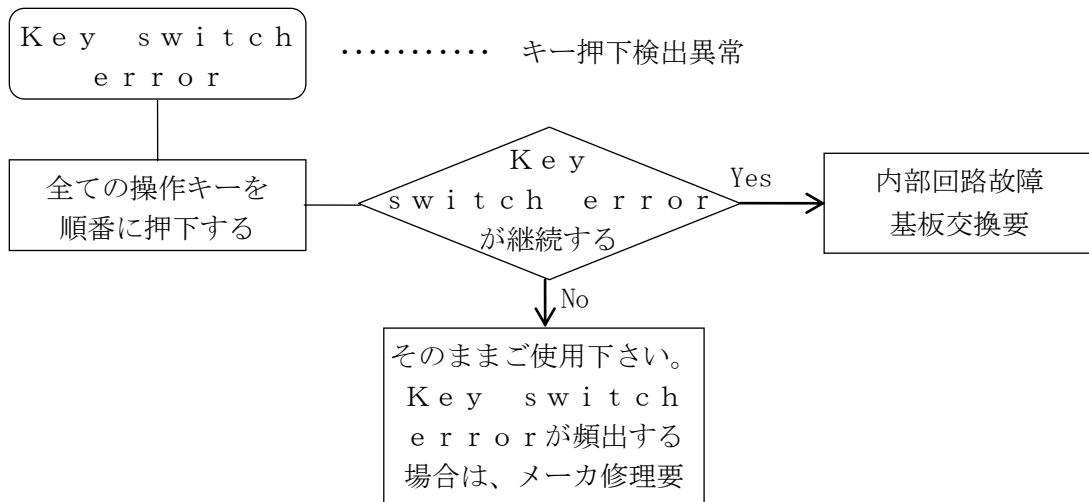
Ｋｅｙ ｓｗｉｔｃｈ ｅｒｒｏｒ

………… キー押下検出異常

全ての操作キーを順番に押下する

Ｋｅｙ ｓｗｉｔｃｈ ｅｒｒｏｒが継続する

Yes

内部回路故障
基板交換要

No

そのままご使用下さい。Ｋｅｙ ｓｗｉｔｃｈ ｅｒｒｏｒが頻出する場合は、メーカ修理要